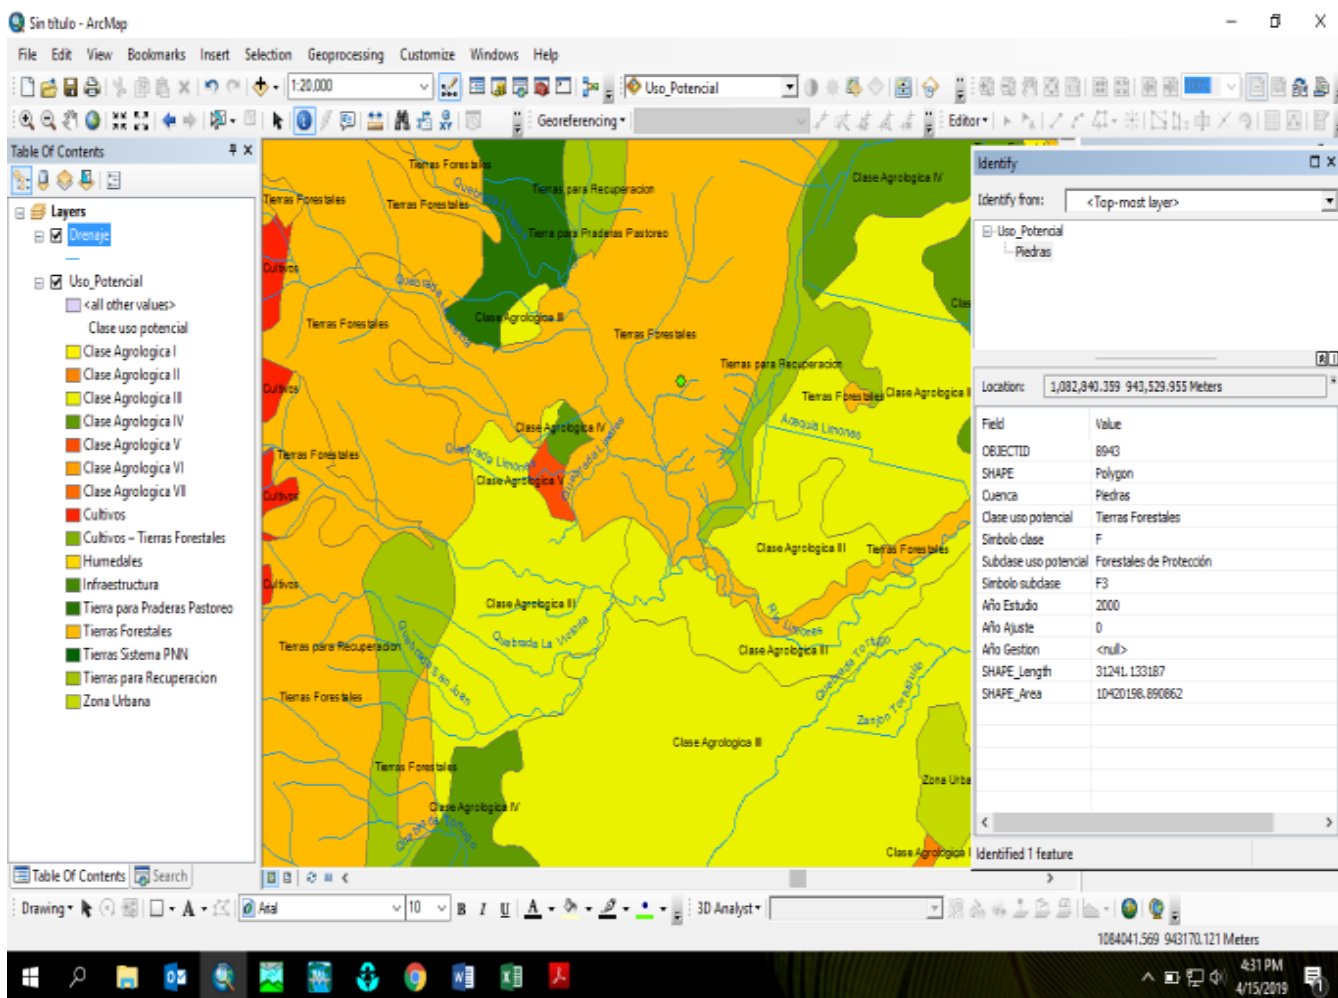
Sin título - ArcMap

File Edit View Bookmarks Insert Selection Geoprocessing Customize Windows Help

1:20.000

Uso_Potencial

Georeferencing ▾

Editor ▾

Table Of Contents

Layers
Drenaje
Uso_Potencial
<all other values>
Clase uso potencial
Clase Agrologica I
Clase Agrologica II
Clase Agrologica III
Clase Agrologica IV
Clase Agrologica V
Clase Agrologica VI
Clase Agrologica VII
Cultivos
Cultivos - Tierras Forestales
Humedales
Infraestructura
Tierra para Praderas Pastoreo
Tierras Forestales
Tierras Sistema PNN
Tierras para Recuperacion
Zona Urbana

Table Of Contents Search

Tierras Forestales
Tierras Forestales
Tierras Forestales
Tierras para Recuperacion
Tierra para Praderas Pastoreo
Clase Agrologica IV
Quebrada
Cultivos
Clase Agrologica III
Tierras Forestales
Tierras Forestales
Clas
Tierras para Recuperacion
Cultivos
Tierras Forestales
Clase Agrologica I
Clase Agrologica IV
Acequia Limones
Tierras Forestales
Quebrada Limones
Clase Agrologica V
Quebrada Piedras
Cultivos
Clase Agrologica III
Tierras Forestales
Cultivos
Clase Agrologica III
Quebrada La Vicente
Río Limones
Tierras para Recuperacion
Clase Agrologica III
Quebrada San Juan
Quebrada Tortuga
Tierras Forestales
Zanjon Tortuguita
Clase Agrologica III
Tierras Forestales
Zona Urba
Clase Agrologica IV
Quebrada
Clase Agrologica I

Identify
Identify from: <Top-most layer>
Uso_Potencial
Piedras

Location: 1,082,840.359 943,529.955 Meters

| Field | Value |
|---|---|
| OBJECTID | 8943 |
| SHAPE | Polygon |
| Cuenca | Piedras |
| Clase uso potencial | Tierras Forestales |
| Simbolo clase | F |
| Subclase uso potencial | Forestales de Protección |
| Simbolo subclase | F3 |
| Año Estudio | 2000 |
| Año Ajuste | 0 |
| Año Gestion | <null> |
| SHAPE_Length | 31241.133187 |
| SHAPE_Area | 10420198.890862 |

Identified 1 feature

Drawing ▾ Arial 10 B I U A 3D Analyst ▾

1084041.569 943170.121 Meters

4:31 PM
4/15/2019